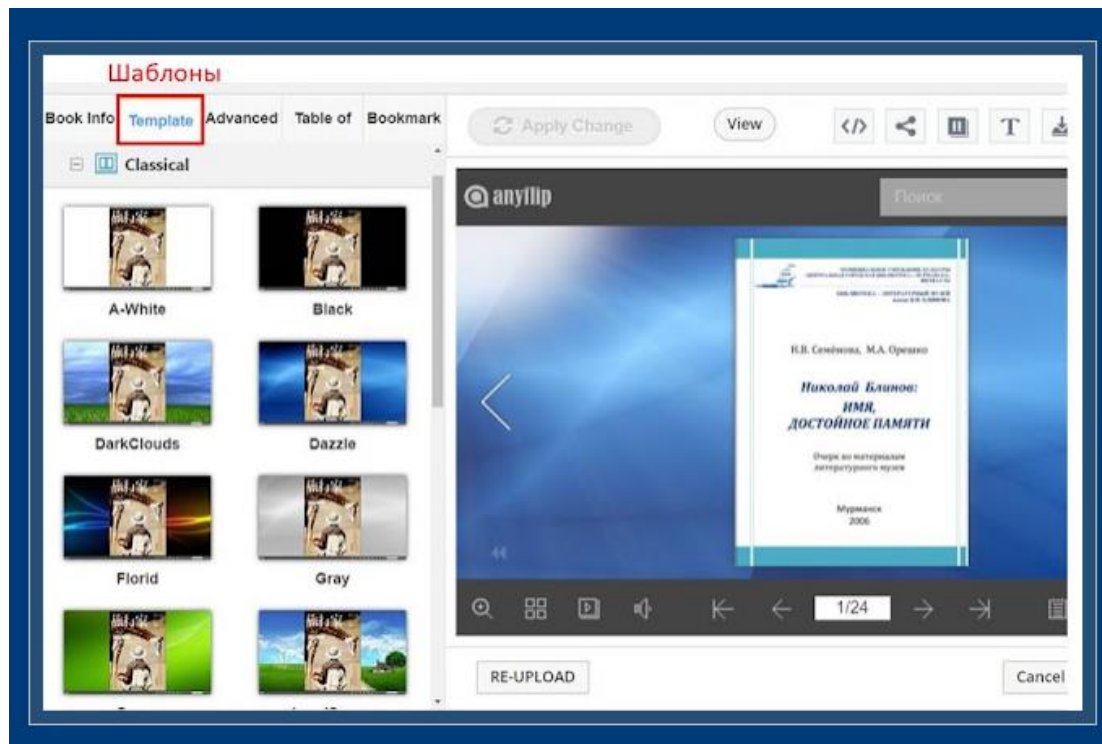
Шаблоны

Book Info Template Advanced Table of Bookmark

Apply Change View

Classical

A-White Black

DarkClouds Dazzle

Florid Gray

anyflip

Поиск

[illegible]

Н.В. Семёнова, М.А. Орешко

Николай Блинов: ИМЯ, ДОСТОЙНОЕ ПАМЯТИ

Очерк по материалам литературного музея

Мурманск 2006

1/24

RE-UPLOAD

Cancel